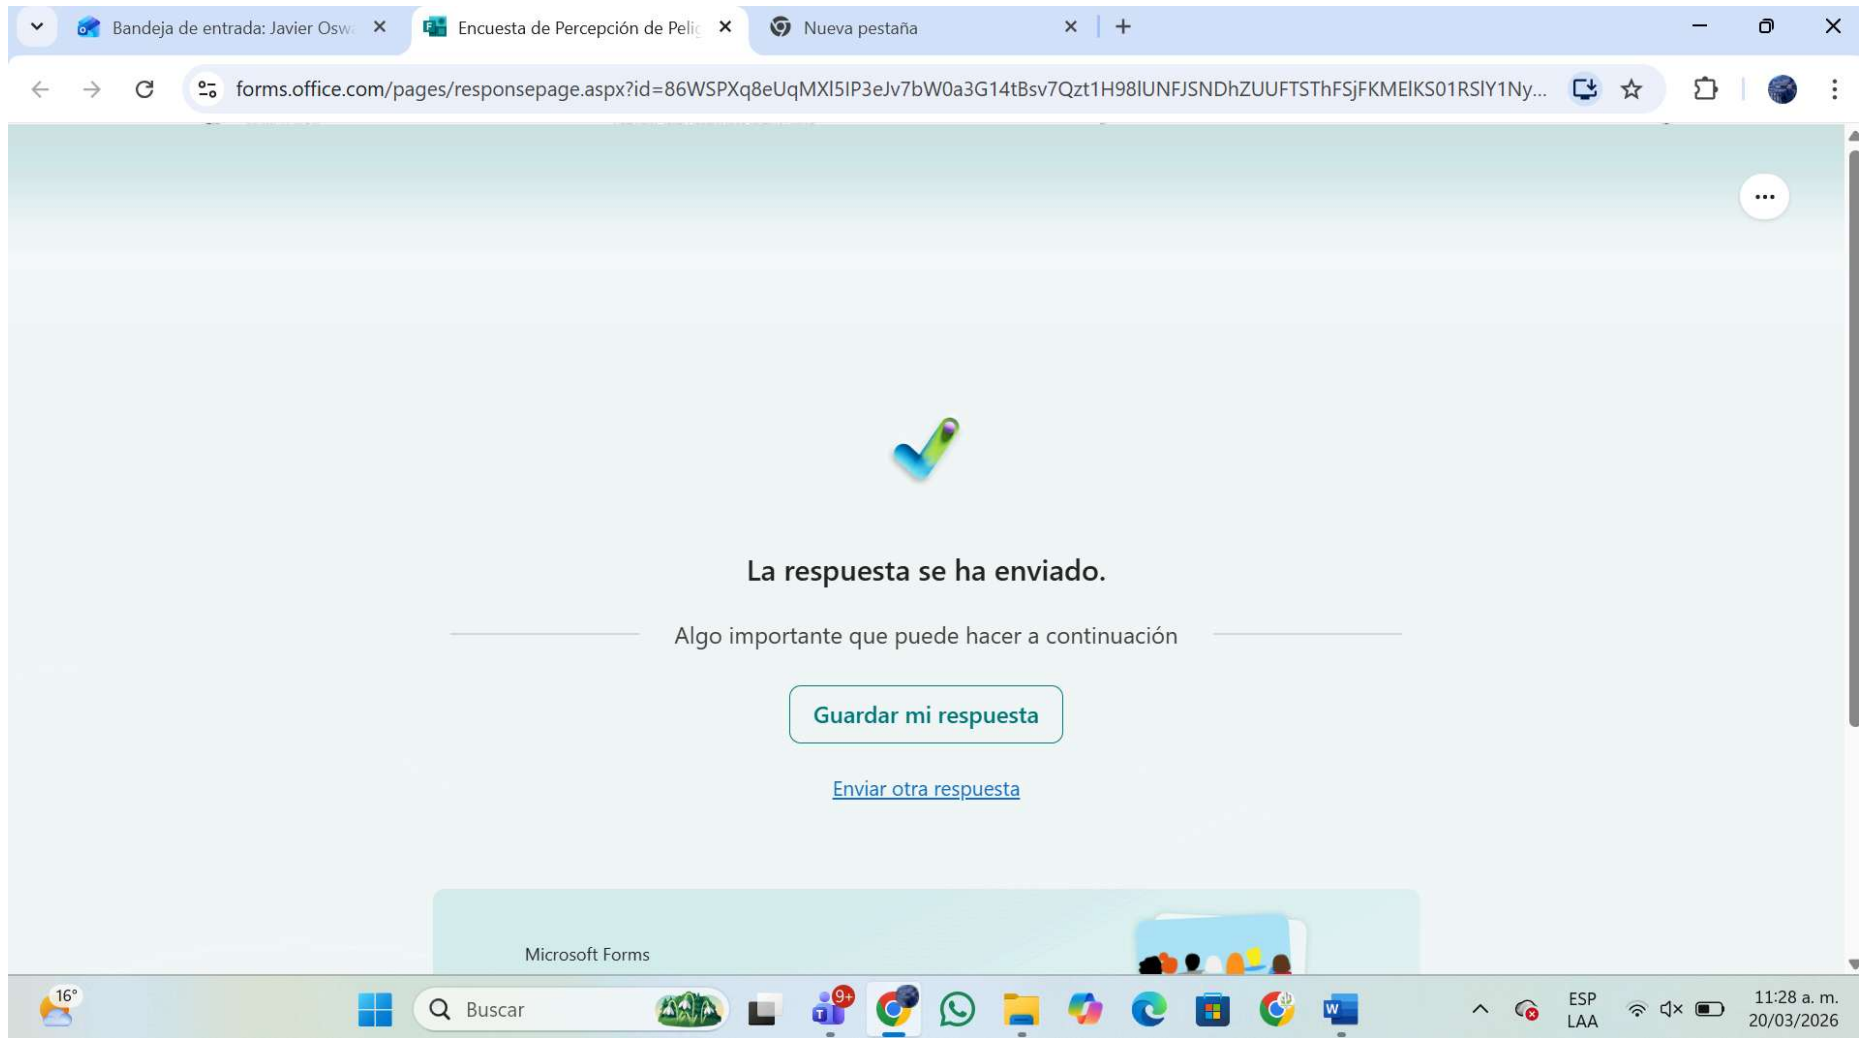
Bandeja de entrada: Javier Osw
Encuesta de Percepción de Peli
Nueva pestaña

forms.office.com/pages/responsepage.aspx?id=86WSPXq8eUqMXl5IP3eJv7bW0a3G14tBsv7Qzt1H98lUNFJSNDhZUUFTSThFSjFKMElKS01RSlY1Ny...

...

La respuesta se ha enviado.

Algo importante que puede hacer a continuación

Guardar mi respuesta

Enviar otra respuesta

Microsoft Forms

16°

Buscar

9+

ESP
LAA

11:28 a. m.
20/03/2026